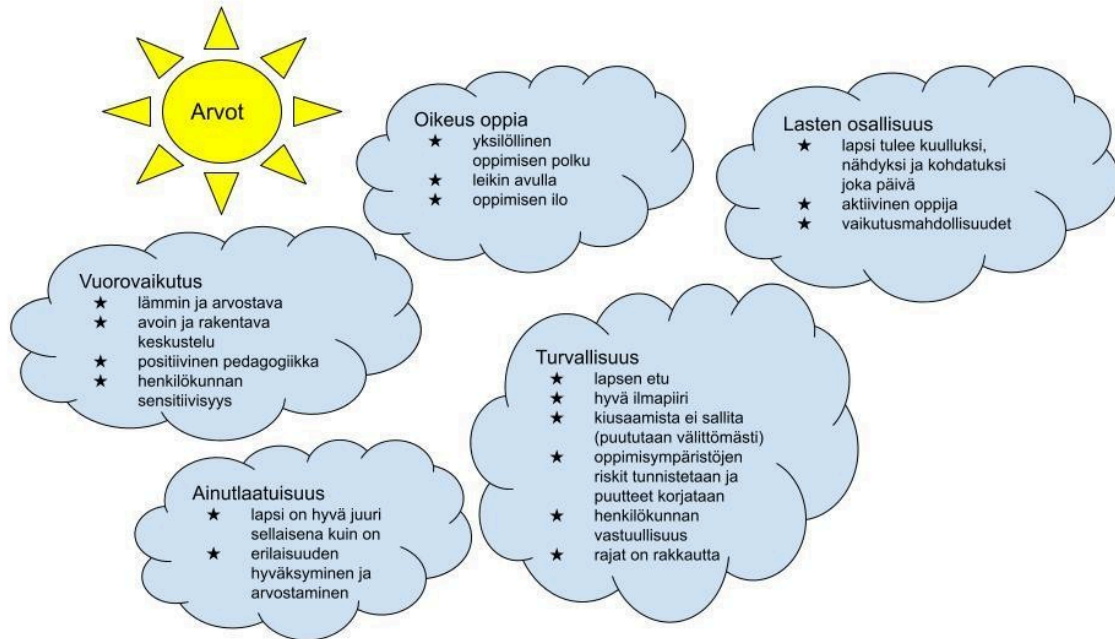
Arvot

Oikeus oppia
★ yksilöllinen oppimisen polku
★ leikin avulla
★ oppimisen ilo

Lasten osallisuus
★ lapsi tulee kuulluksi, nähdyksi ja kohdatuksi joka päivä
★ aktiivinen oppija
★ vaikutusmahdollisuudet

Vuorovaikutus
★ lämmin ja arvostava
★ avoin ja rakentava keskustelu
★ positiivinen pedagogiikka
★ henkilökunnan sensitiivisyys

Turvallisuus
★ lapsen etu
★ hyvä ilmapiiri
★ kiusaamista ei sallita (puututaan välittömästi)
★ oppimisympäristöjen riskit tunnistetaan ja puutteet korjataan
★ henkilökunnan vastuullisuus
★ rajat on rakkautta

Ainutlaatuisuus
★ lapsi on hyvä juuri sellaisena kuin on
★ erilaisuuden hyväksyminen ja arvostaminen